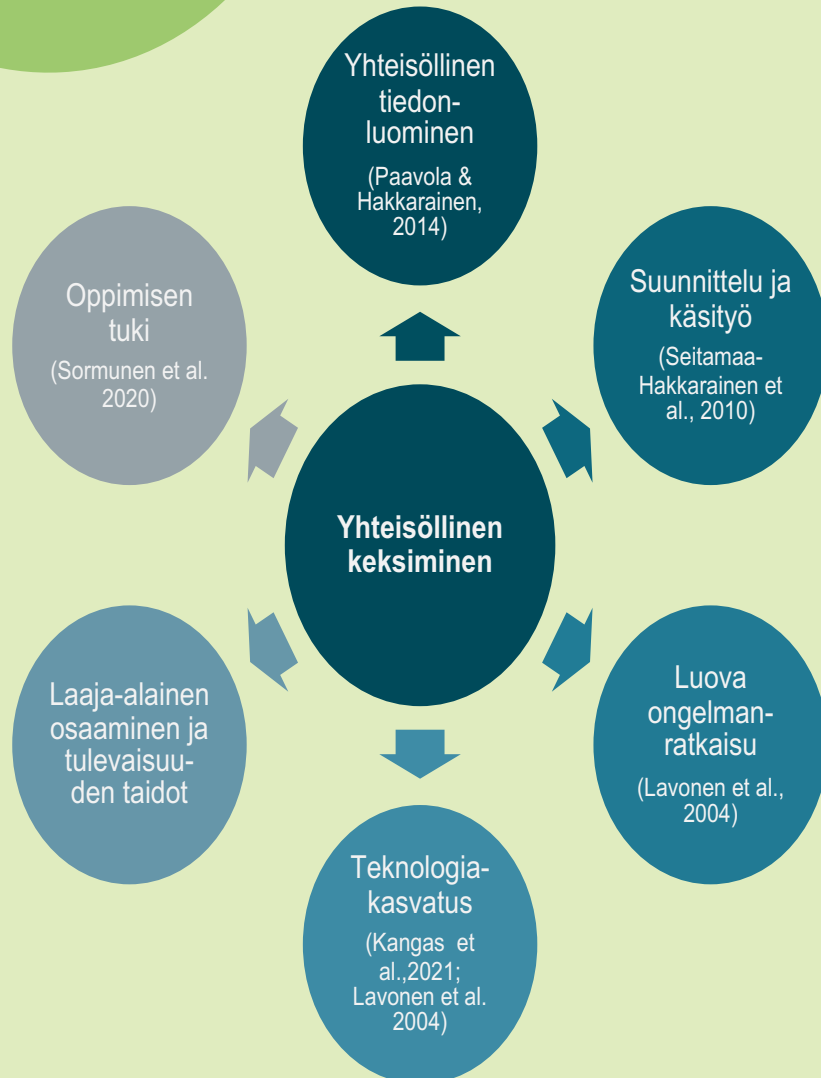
Yhteisöllinen tiedonluominen
(Paavola & Hakkarainen, 2014)

Suunnittelu ja käsityö
(Seitamaa-Hakkarainen et al., 2010)

Luova ongelmanratkaisu
(Lavonen et al., 2004)

Teknologiakasvatus
(Kangas et al.,2021; Lavonen et al. 2004)

Laaja-alainen osaaminen ja tulevaisuuden taidot

Oppimisen tuki
(Sormunen et al. 2020)

Yhteisöllinen keksiminen